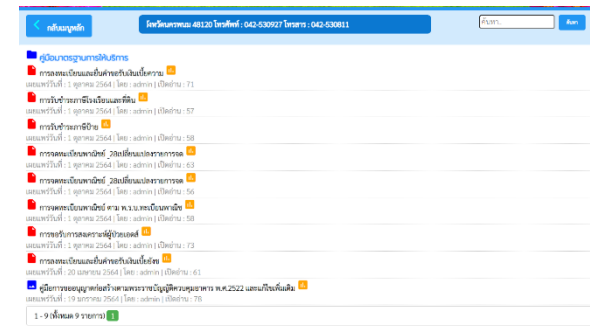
กลับเมนูหลัก

จังหวัดนครพนม 48120 โทรศัพท์ : 042-530927 โทรสาร : 042-530811

ค้นหา

ค้นหา

คู่มือมาตรฐานการให้บริการ

การลงทะเบียนและยื่นคำขอรับเงินเบี้ยความ

เผยแพร่วันที่ : 1 ตุลาคม 2564 | โดย : admin | เปิดอ่าน : 71

การรับชำระภาษีโรงเรือนและที่ดิน

เผยแพร่วันที่ : 1 ตุลาคม 2564 | โดย : admin | เปิดอ่าน : 57

การรับชำระภาษีป้าย

เผยแพร่วันที่ : 1 ตุลาคม 2564 | โดย : admin | เปิดอ่าน : 58

การลงทะเบียนพาณิชย์ _28เปลี่ยนแปลงรายการจด

เผยแพร่วันที่ : 1 ตุลาคม 2564 | โดย : admin | เปิดอ่าน : 63

การจดทะเบียนพาณิชย์ _28เปลี่ยนแปลงรายการจด

เผยแพร่วันที่ : 1 ตุลาคม 2564 | โดย : admin | เปิดอ่าน : 56

การจดทะเบียนพาณิชย์ ตาม พ.ร.บ.ทะเบียนพาณิชย

เผยแพร่วันที่ : 1 ตุลาคม 2564 | โดย : admin | เปิดอ่าน : 58

การขอรับการสงเคราะห์ผู้ป่วยเอดส์

เผยแพร่วันที่ : 1 ตุลาคม 2564 | โดย : admin | เปิดอ่าน : 73

การลงทะเบียนและยื่นคำขอรับเงินเบี้ยยังชีพ

เผยแพร่วันที่ : 20 ตุลาคม 2564 | โดย : admin | เปิดอ่าน : 61

คู่มือการขออนุญาตก่อสร้างตามพระราชบัญญัติควบคุมอาคาร พ.ศ.2522 และแก้ไขเพิ่มเติม

เผยแพร่วันที่ : 19 มกราคม 2564 | โดย : admin | เปิดอ่าน : 78

1 - 9 (ทั้งหมด 9 รายการ) 1